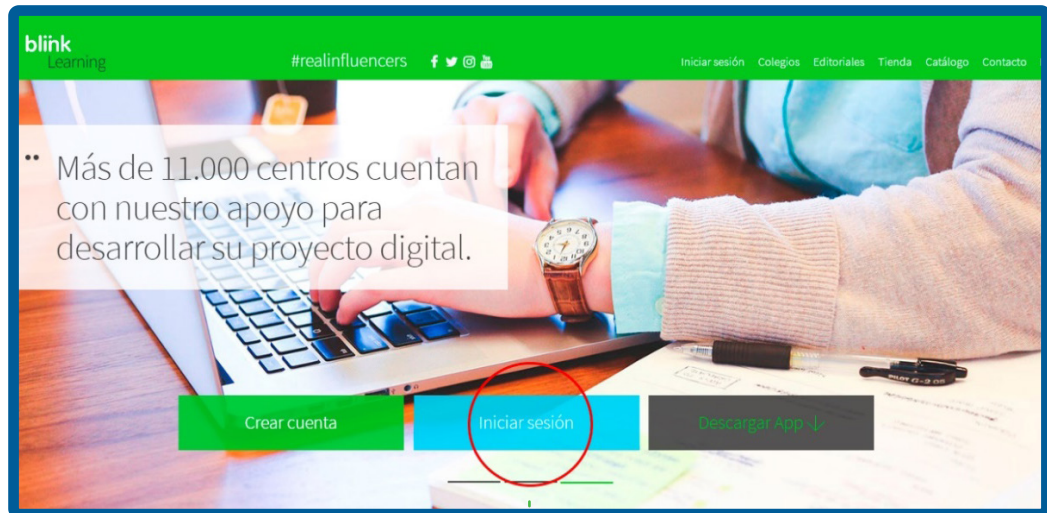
blink
Learning

#realinfluencers

Iniciar sesión Colegios Editoriales Tienda Catálogo Contacto

Más de 11.000 centros cuentan con nuestro apoyo para desarrollar su proyecto digital.

Crear cuenta

Iniciar sesión

Descargar App ↓